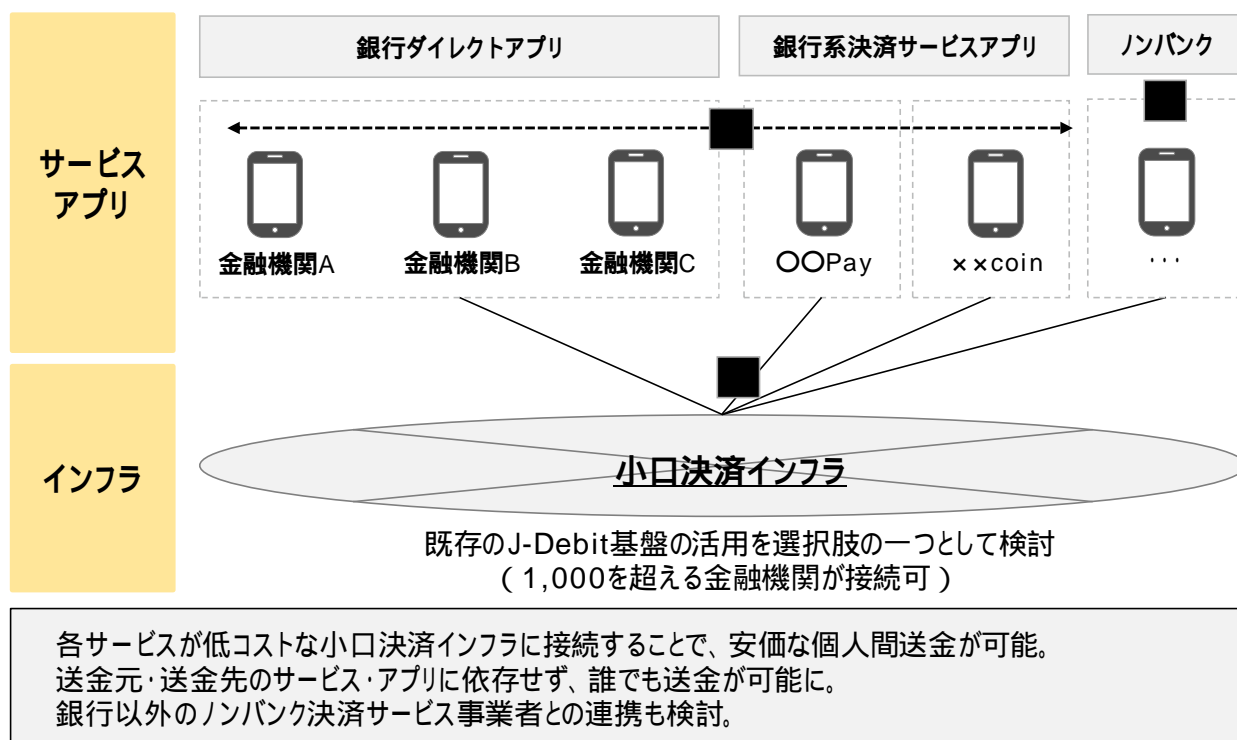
銀行ダイレクトアプリ

銀行系決済サービスアプリ

ノンバンク

サービスアプリ

金融機関A

金融機関B

金融機関C

〇〇Pay

××coin

・・・

インフラ

小口決済インフラ

既存のJ-Debit基盤の活用を選択肢の一つとして検討
（1,000を超える金融機関が接続可）

各サービスが低コストな小口決済インフラに接続することで、安価な個人間送金が可能。
送金元・送金先のサービス・アプリに依存せず、誰でも送金が可能に。
銀行以外のノンバンク決済サービス事業者との連携も検討。